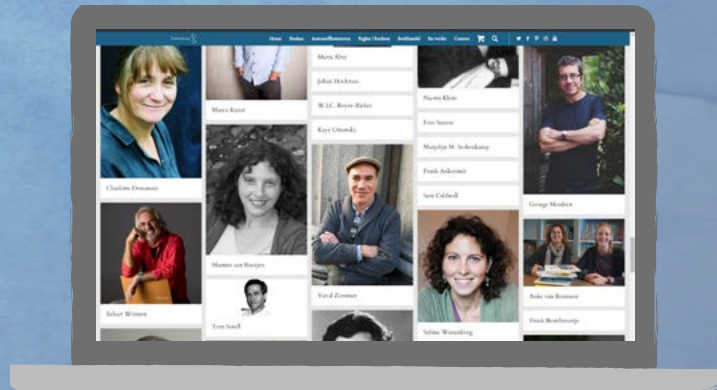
Home Boeken Auteurs/Illustratoren Rights | Foreign Boekhandel Ons verhaal Contact

Marco Kunst

Charlotte Dematons

Eduart Wennen

Marcus Alter

Johan Hoekstra

W.J.C. Boyce-Ricker

Kaye Umansky

Martine van Rooijen

Tom Sesell

Yuval Zommer

Naomi Klein

Evie Saarem

Marjolijn M. Stolkenkamp

Frank Ankersmit

Sam Caldwell

Sabine Wassenberg

George Mendson

Anke van Brummer

Frank Brenkenkamp